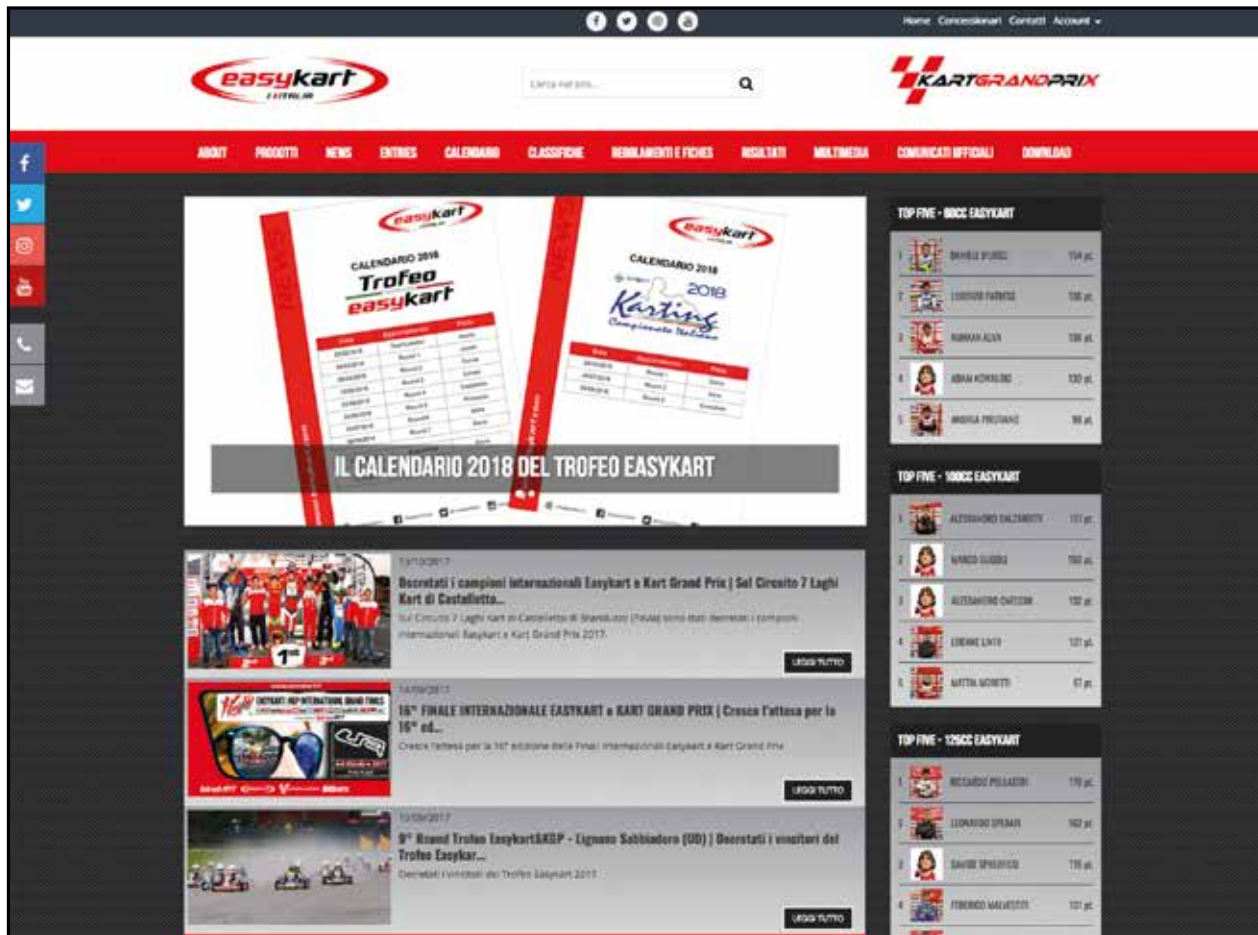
Home Concessionari Contatti Account

easykart

Cerca nel sito...

KARTGRANDPRIX

ABOUT PRODOTTI NEWS ENTRIES CALENDARIO CLASSIFICHE REGOLAMENTI E FICHES RISULTATI MULTIMEDIA COMUNICATI UFFICIALI DOWNLOAD

easykart
CALENDARIO 2018
Trofeo easykart

easykart
CALENDARIO 2018
2018 Karting Campionato Italiano

IL CALENDARIO 2018 DEL TROFEO EASYKART

13/10/2017
Decretati i campioni Internazionali Easykart e Kart Grand Prix | Sul Circuito 7 Laghi Kart di Castelletto...
Sul Circuito 7 Laghi Kart di Castelletto di Branduzzo (Pavia) sono stati decretati i campioni internazionali Easykart e Kart Grand Prix 2017.
LEGGI TUTTO

14/09/2017
16° FINALE INTERNAZIONALE EASYKART e KART GRAND PRIX | Cresce l'attesa per la 16° ed...
Cresce l'attesa per la 16° edizione delle Finali Internazionali Easykart e Kart Grand Prix
LEGGI TUTTO

12/09/2017
9° Round Trofeo Easykart&KGP - Lignano Sabbiadoro (UD) | Decretati i vincitori del Trofeo Easykar...
Decretati i vincitori del Trofeo Easykart 2017
LEGGI TUTTO

TOP FIVE - 60CC EASYKART
1 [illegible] 154 pt.
2 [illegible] 136 pt.
3 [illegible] 136 pt.
4 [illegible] 130 pt.
5 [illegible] 98 pt.

TOP FIVE - 100CC EASYKART
1 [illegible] 137 pt.
2 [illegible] 160 pt.
3 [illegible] 132 pt.
4 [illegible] 121 pt.
5 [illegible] 67 pt.

TOP FIVE - 125CC EASYKART
1 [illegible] 170 pt.
2 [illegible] 162 pt.
3 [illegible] 116 pt.
4 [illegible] 131 pt.